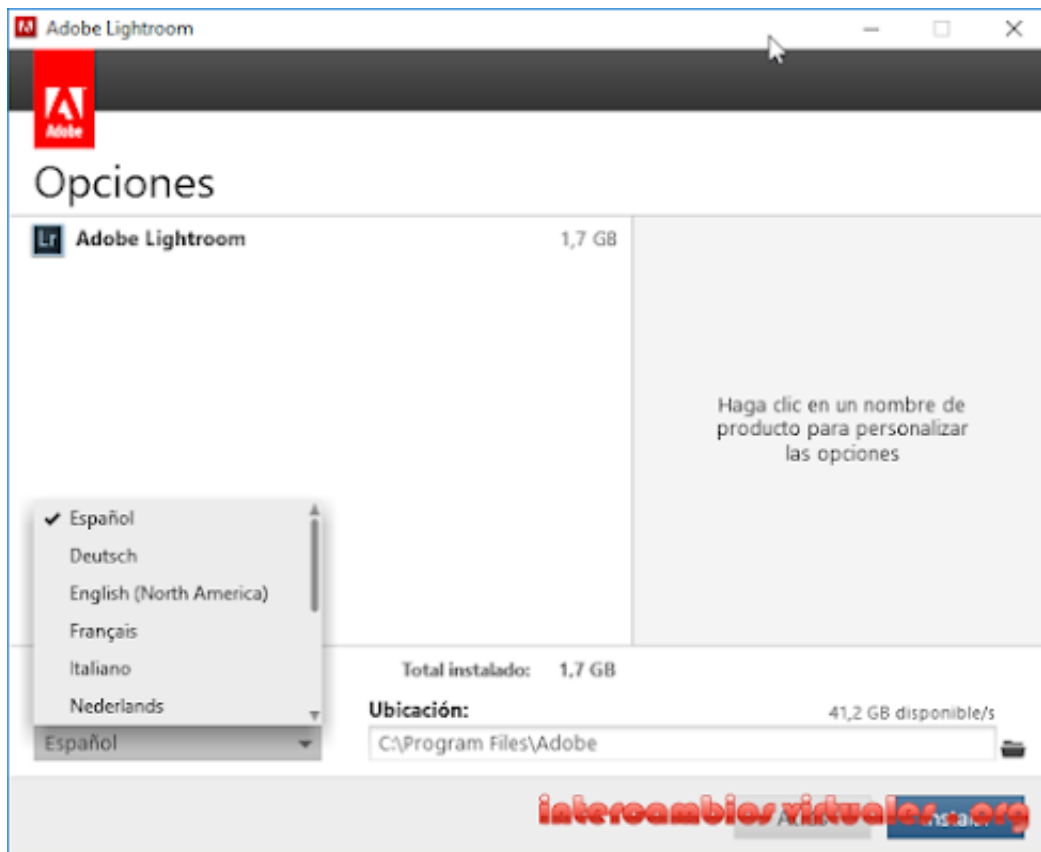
Adobe Lightroom

Adobe

Opciones

Lr Adobe Lightroom 1,7 GB

Haga clic en un nombre de producto para personalizar las opciones

✔ Español
Deutsch
English (North America)
Français
Italiano
Nederlands

Español

Total instalado: 1,7 GB

Ubicación:
41,2 GB disponible/s
C:\Program Files\Adobe

intercambiosvirtuales.org

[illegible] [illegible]